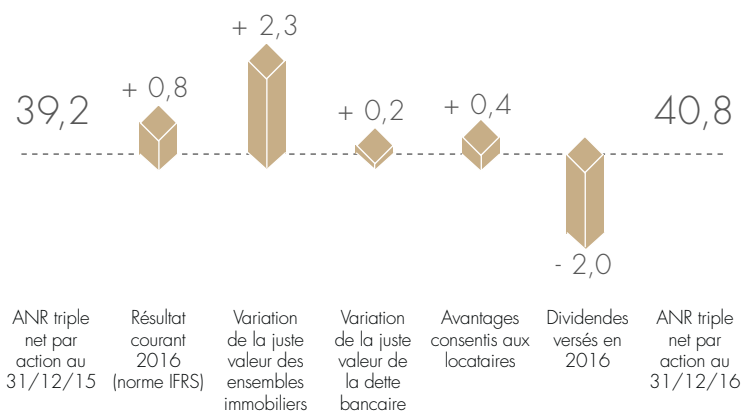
39,2

+ 0,8

+ 2,3

+ 0,2

+ 0,4

- 2,0

40,8

ANR triple net par action au 31/12/15

Résultat courant 2016 (norme IFRS)

Variation de la juste valeur des ensembles immobiliers

Variation de la juste valeur de la dette bancaire

Avantages consentis aux locataires

Dividendes versés en 2016

ANR triple net par action au 31/12/16